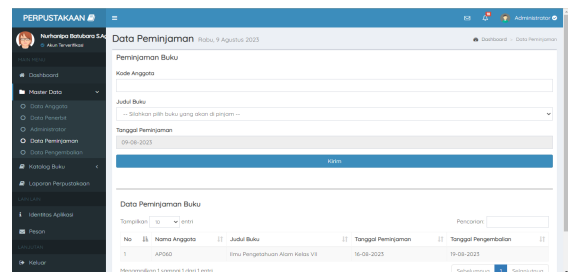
PERPUSTAKAAN

Nurhanipa Batubara S.Ag
Akun Terverifikasi

MAIN MENU

Dashboard

Master Data

Data Anggota

Data Penerbit

Administrator

Data Peminjaman

Data Pengembalian

Katalog Buku

Laporan Perpustakaan

LAIN-LAIN

Identitas Aplikasi

Pesan

LAIN-LAIN

Keluar

Administrator

Data Peminjaman Rabu, 9 Agustus 2023

Dashboard > Data Peminjaman

Peminjaman Buku

Kode Anggota

Judul Buku

-- Silahkan pilih buku yang akan di pinjam --

Tanggal Peminjaman

09-08-2023

Kirim

Data Peminjaman Buku

Tampilkan 10 entri

Pencarian:

| No | Nama Anggota | Judul Buku | Tanggal Peminjaman | Tanggal Pengembalian |
|---|---|---|---|---|
| 1 | AP060 | Ilmu Pengetahuan Alam Kelas VII | 16-08-2023 | 19-08-2023 |

Menampilkan 1 sampai 1 dari 1 entri

Sebelumnya 1 Selanjutnya